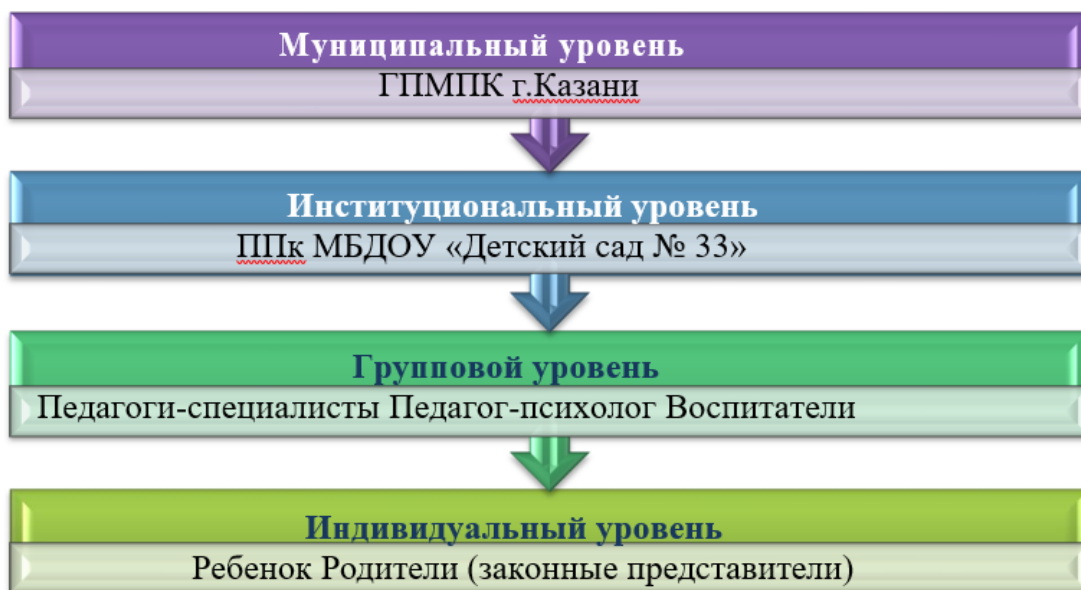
Муниципальный уровень
ГПМПК г.Казани

Институциональный уровень
ППк МБДОУ «Детский сад № 33»

Групповой уровень
Педагоги-специалисты Педагог-психолог Воспитатели

Индивидуальный уровень
Ребенок Родители (законные представители)